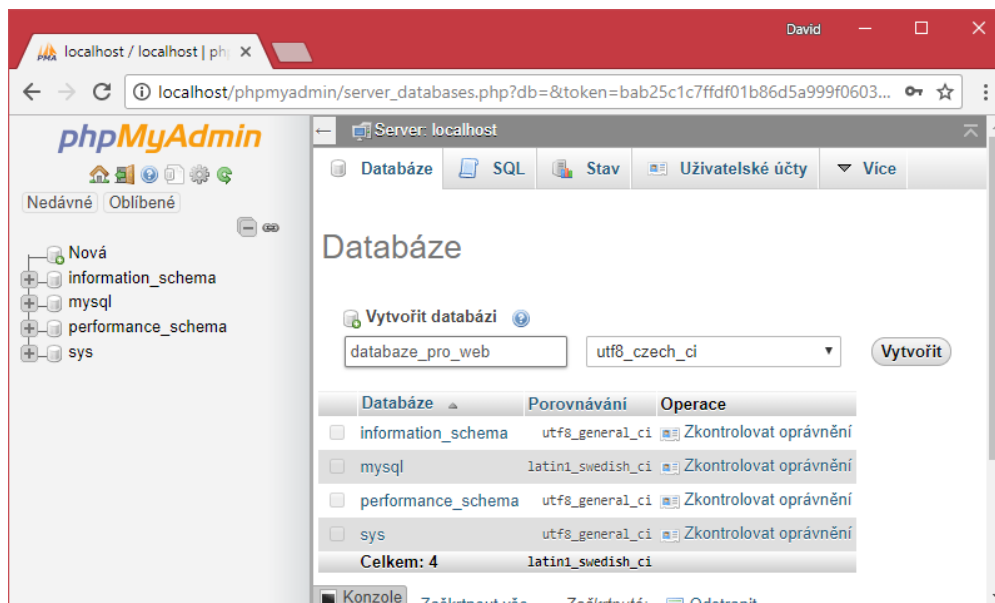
localhost / localhost | ph ×

David

localhost/phpmyadmin/server_databases.php?db=&token=bab25c1c7ffdf01b86d5a999f0603...

phpMyAdmin

Nedávné Oblíbené

Nová
information_schema
mysql
performance_schema
sys

Server: localhost

Databáze SQL Stav Uživatelské účty Více

Databáze

Vytvořit databázi

databaze_pro_web

utf8_czech_ci

Vytvořit

| | Databáze | Porovnávání | Operace |
|---|---|---|---|
| | information_schema | utf8_general_ci | Zkontrolovat oprávnění |
| | mysql | latin1_swedish_ci | Zkontrolovat oprávnění |
| | performance_schema | utf8_general_ci | Zkontrolovat oprávnění |
| | sys | utf8_general_ci | Zkontrolovat oprávnění |
| | Celkem: 4 | latin1_swedish_ci | |

Konzole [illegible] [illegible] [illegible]